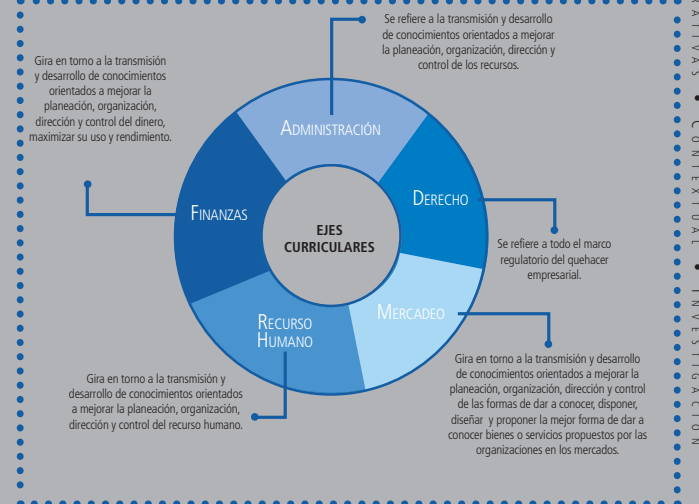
Se refiere a la transmisión y desarrollo de conocimientos orientados a mejorar la planeación, organización, dirección y control de los recursos.

Gira en torno a la transmisión y desarrollo de conocimientos orientados a mejorar la planeación, organización, dirección y control del dinero, maximizar su uso y rendimiento.

ADMINISTRACIÓN

FINANZAS

EJES CURRICULARES

DERECHO

Se refiere a todo el marco regulatorio del quehacer empresarial.

RECURSO HUMANO

MERCADEO

Gira en torno a la transmisión y desarrollo de conocimientos orientados a mejorar la planeación, organización, dirección y control del recurso humano.

Gira en torno a la transmisión y desarrollo de conocimientos orientados a mejorar la planeación, organización, dirección y control de las formas de dar a conocer, disponer, diseñar y proponer la mejor forma de dar a conocer bienes o servicios propuestos por las organizaciones en los mercados.

ATIVAS • CONTEXTUAL • INVESTIGACIÓN